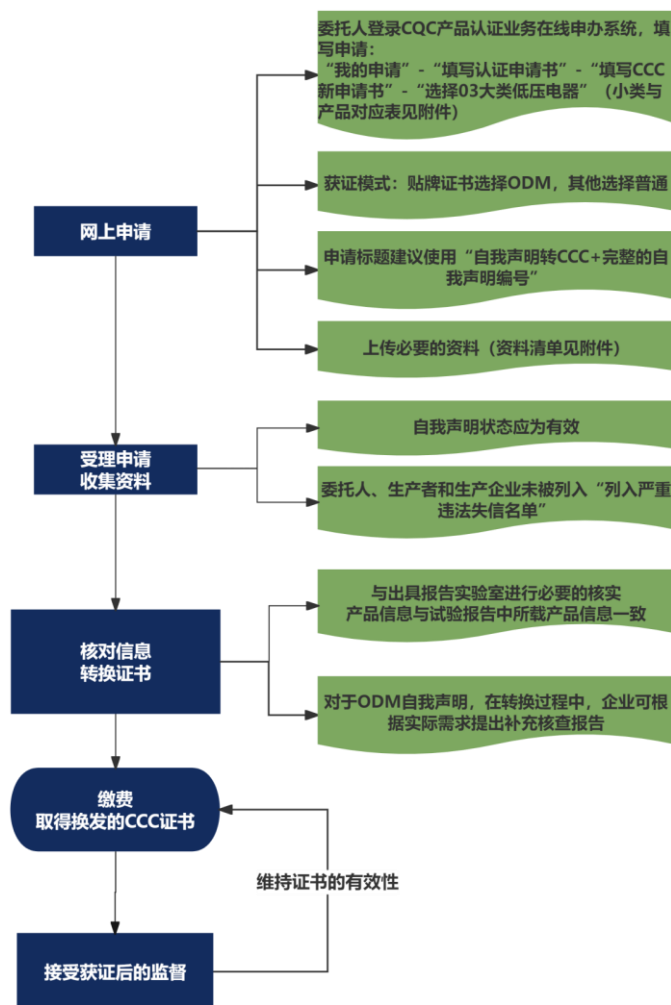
委托人登录CQC产品认证业务在线申办系统，填写申请：
“我的申请”-“填写认证申请书”-“填写CCC新申请书”-“选择03大类低压电器”（小类与产品对应表见附件）

获证模式：贴牌证书选择ODM，其他选择普通

申请标题建议使用“自我声明转CCC+完整的自我声明编号”

上传必要的资料（资料清单见附件）

网上申请

自我声明状态应为有效

委托人、生产者和生产企业未被列入“列入严重违法失信名单”

受理申请
收集资料

与出具报告实验室进行必要的核实
产品信息与试验报告中所载产品信息一致

对于ODM自我声明，在转换过程中，企业可根据实际需求提出补充核查报告

核对信息
转换证书

缴费
取得换发的CCC证书

维持证书的有效性

接受获证后的监督